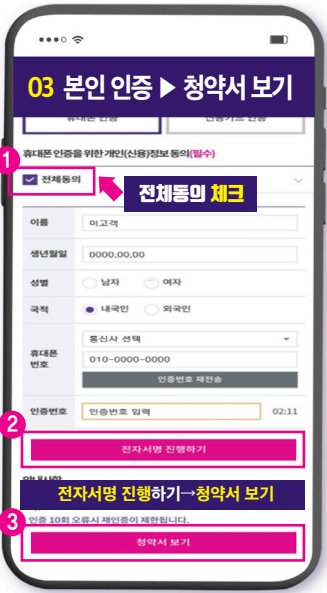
03 본인 인증 ▶ 청약서 보기

휴대폰 인증 신용카드 인증

휴대폰 인증을 위한 개인(신용)정보 동의(필수)

1

전체동의

전체동의 체크

이름 이고객

생년월일 0000.00.00

성별 남자 여자

국적 내국인 외국인

휴대폰 번호 통신사 선택 010-0000-0000

인증번호 재전송

인증번호 인증번호 입력 02:11

2

전자서명 진행하기

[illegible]

전자서명 진행하기→청약서 보기

3

인증 10회 오류시 재인증이 제한됩니다.

청약서 보기